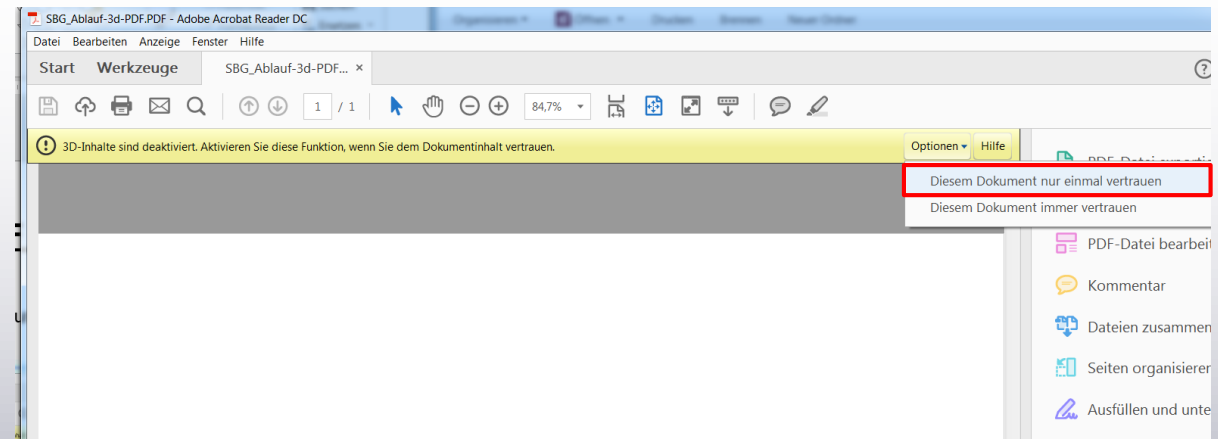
SBG_Ablauf-3d-PDF.PDF - Adobe Acrobat Reader DC

Datei Bearbeiten Anzeige Fenster Hilfe

Start Werkzeuge SBG_Ablauf-3d-PDF... ×

1 / 1 84,7%

3D-Inhalte sind deaktiviert. Aktivieren Sie diese Funktion, wenn Sie dem Dokumentinhalt vertrauen. Optionen Hilfe

Diesem Dokument nur einmal vertrauen
Diesem Dokument immer vertrauen

PDF-Datei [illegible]
PDF-Datei bearbeit
Kommentar
Dateien zusammen
Seiten organisierer
Ausfüllen und unte